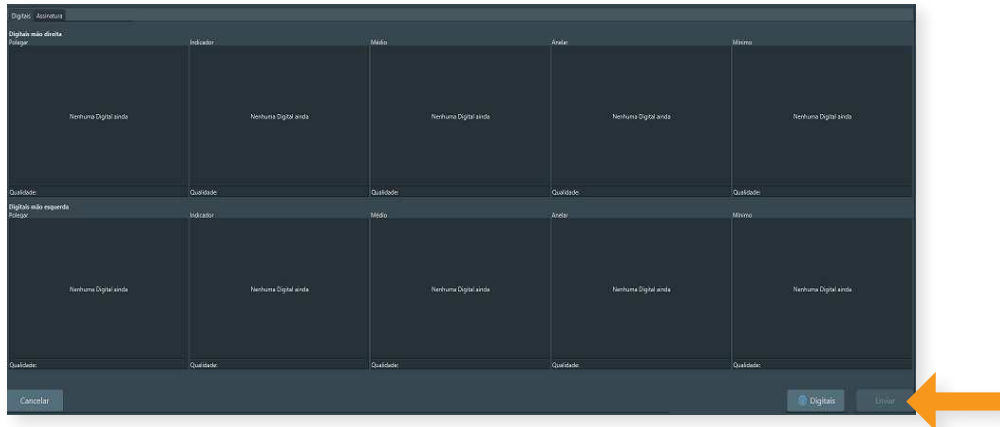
Digitais Assinatura

Digitais mão direita

| Polegar | Indicador | Médio | Anelar | Mínimo |
|---|---|---|---|---|
| Nenhuma Digital ainda | Nenhuma Digital ainda | Nenhuma Digital ainda | Nenhuma Digital ainda | Nenhuma Digital ainda |
| Qualidade: | Qualidade: | Qualidade: | Qualidade: | Qualidade: |

Digitais mão esquerda

| Polegar | Indicador | Médio | Anelar | Mínimo |
|---|---|---|---|---|
| Nenhuma Digital ainda | Nenhuma Digital ainda | Nenhuma Digital ainda | Nenhuma Digital ainda | Nenhuma Digital ainda |
| Qualidade: | Qualidade: | Qualidade: | Qualidade: | Qualidade: |

Cancelar

Digitais

Enviar